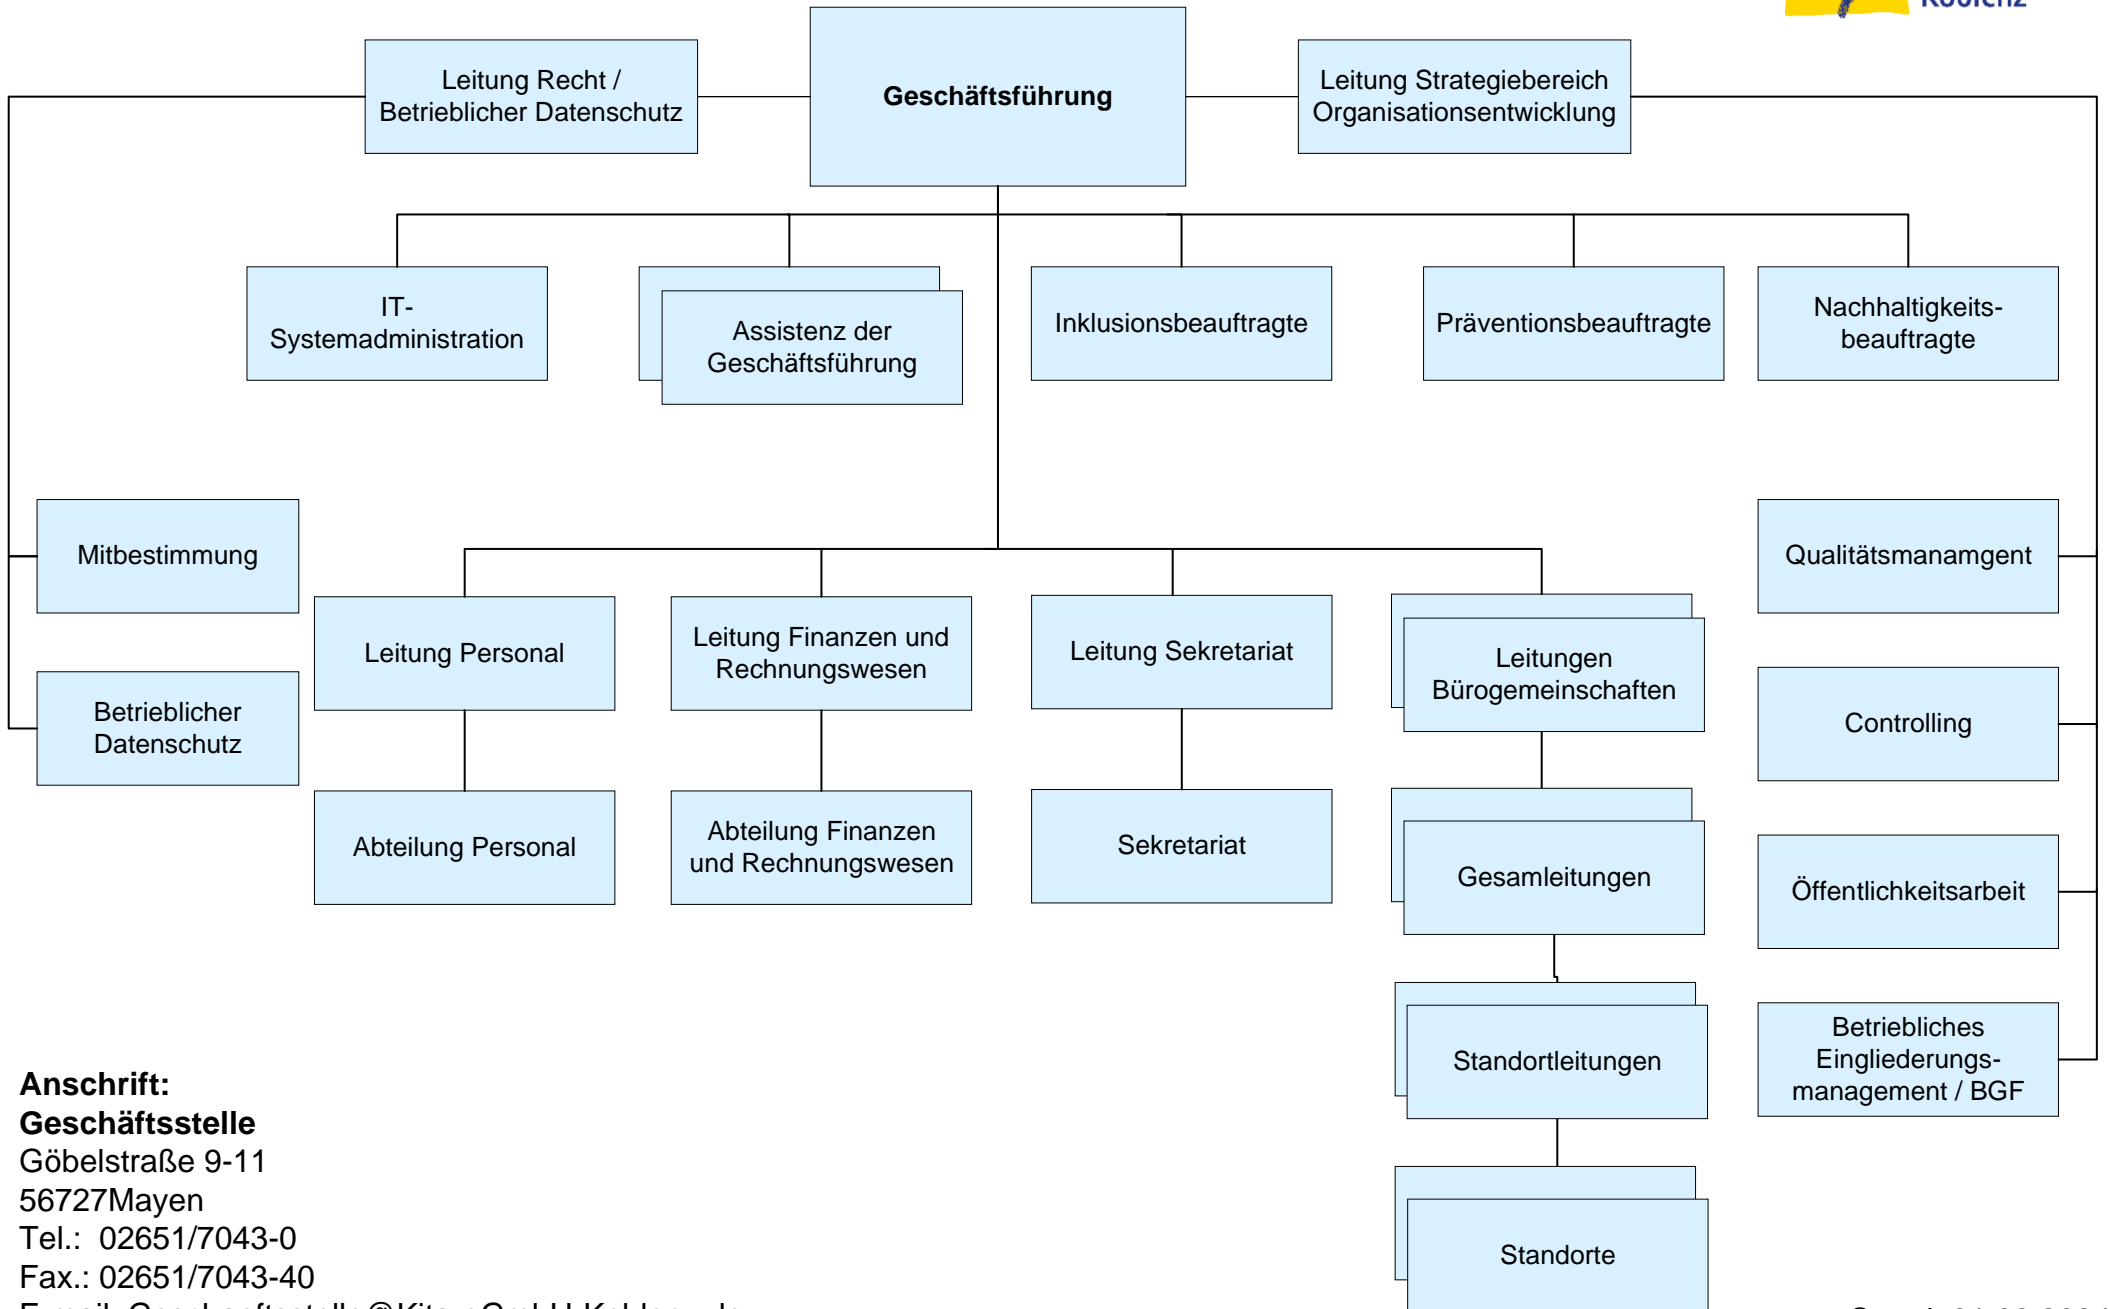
Leitung Recht / Betrieblicher Datenschutz

**Geschäftsführung**

Leitung Strategiebereich Organisationsentwicklung

IT-Systemadministration

Assistenz der Geschäftsführung

Inklusionsbeauftragte

Präventionsbeauftragte

Nachhaltigkeitsbeauftragte

Mitbestimmung

Betrieblicher Datenschutz

Leitung Personal

Leitung Finanzen und Rechnungswesen

Leitung Sekretariat

Leitungen Bürogemeinschaften

Qualitätsmanamgent

Controlling

Öffentlichkeitsarbeit

Betriebliches Eingliederungsmanagement / BGF

Abteilung Personal

Abteilung Finanzen und Rechnungswesen

Sekretariat

Gesamleitungen

Standortleitungen

Standorte

**Anschrift:**
**Geschäftsstelle**
Göbelstraße 9-11
56727Mayen
Tel.: 02651/7043-0
Fax.: 02651/7043-40
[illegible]